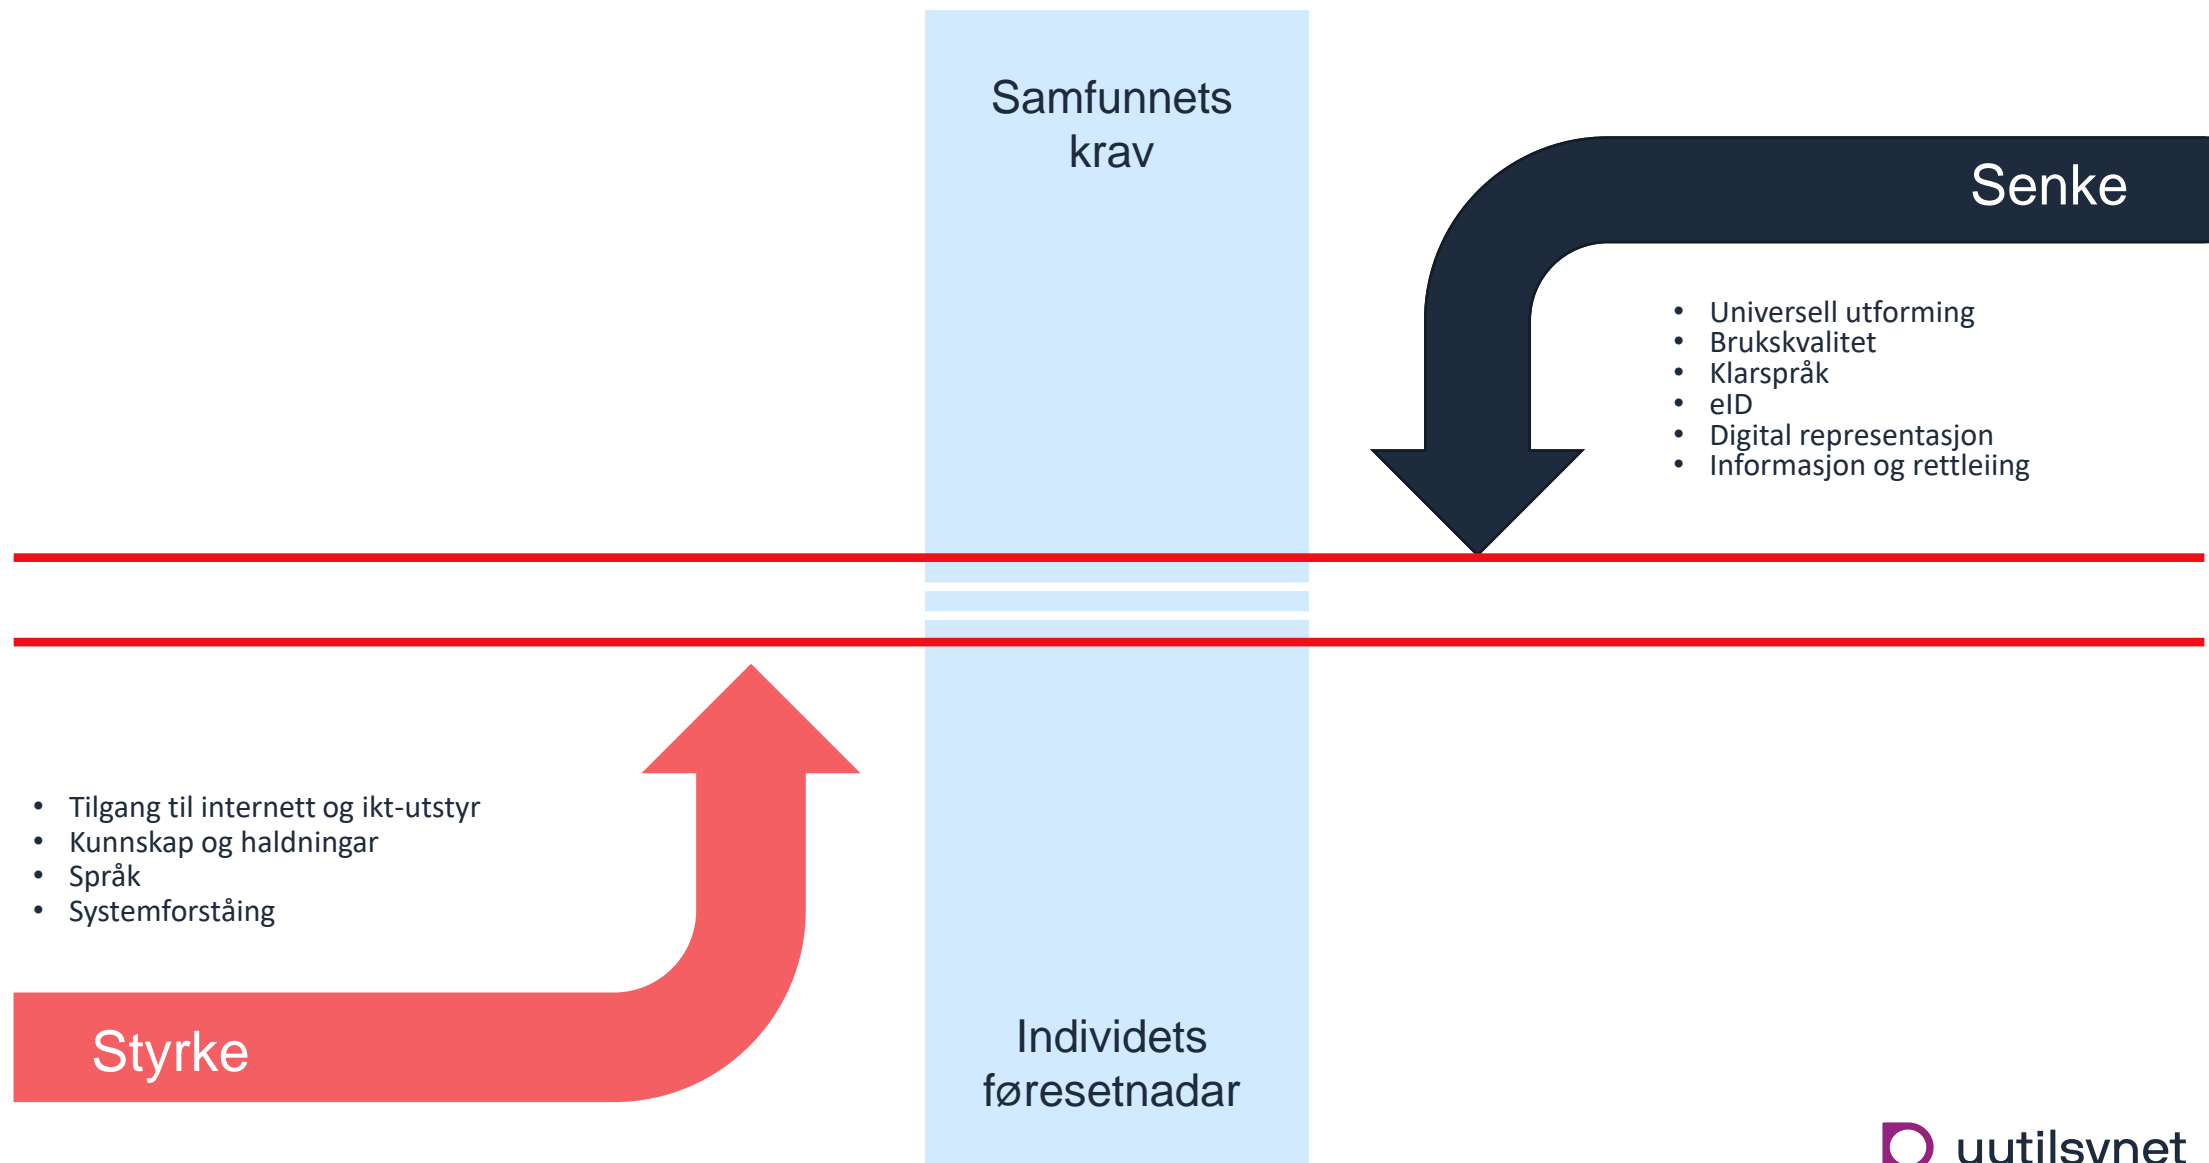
Samfunnets krav

Senke

- Universell utforming
- Brukskvalitet
- Klarspråk
- eID
- Digital representasjon
- Informasjon og rettleiing

- Tilgang til internett og ikt-utstyr
- Kunnskap og haldningar
- Språk
- Systemforståing

Styrke

Individets føresetnadar

uutilsynet